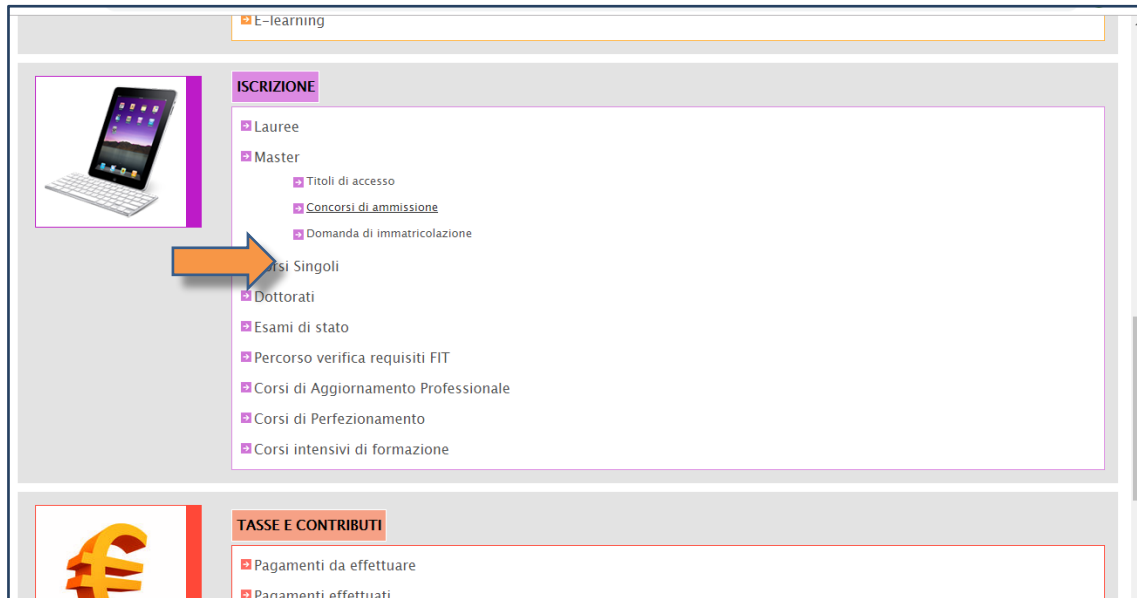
E-learning

ISCRIZIONE

Lauree

Master

Titoli di accesso

Concorsi di ammissione

Domanda di immatricolazione

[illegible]rsi Singoli

Dottorati

Esami di stato

Percorso verifica requisiti FIT

Corsi di Aggiornamento Professionale

Corsi di Perfezionamento

Corsi intensivi di formazione

TASSE E CONTRIBUTI

Pagamenti da effettuare

Pagamenti effettuati